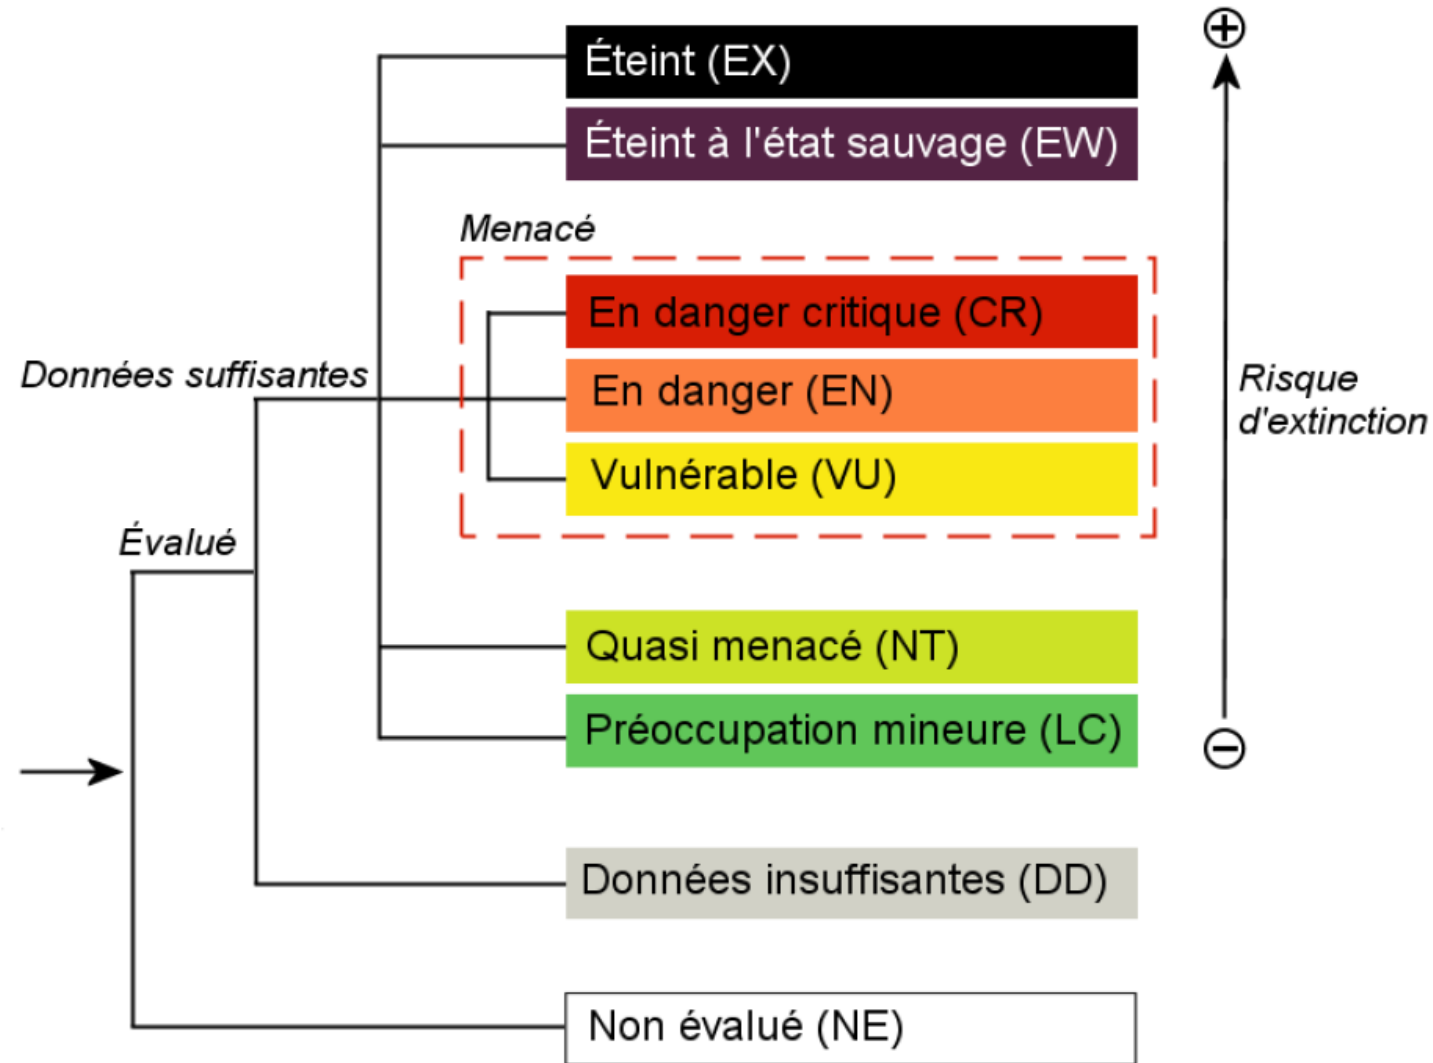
Éteint (EX)

Éteint à l'état sauvage (EW)

Menacé

En danger critique (CR)

En danger (EN)

Vulnérable (VU)

Données suffisantes

Évalué

Quasi menacé (NT)

Préoccupation mineure (LC)

Données insuffisantes (DD)

Non évalué (NE)

⊕

Risque d'extinction

⊖